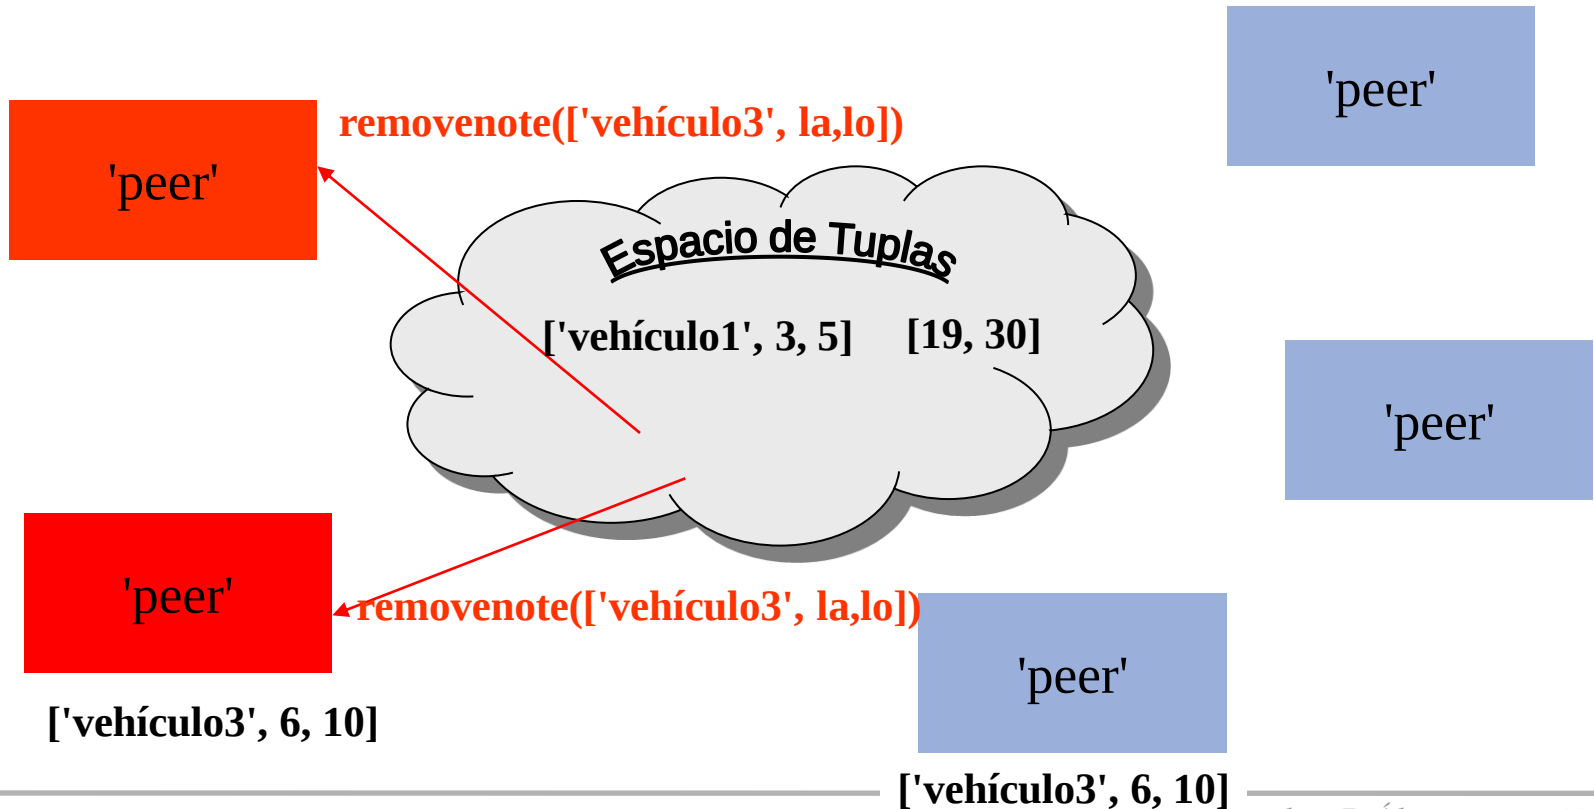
'peer'

removenote(['vehículo3', la,lo])

'peer'

Espacio de Tuplas

['vehículo1', 3, 5]   [19, 30]

'peer'

'peer'

removenote(['vehículo3', la,lo])

['vehículo3', 6, 10]

'peer'

['vehículo3', 6, 10]